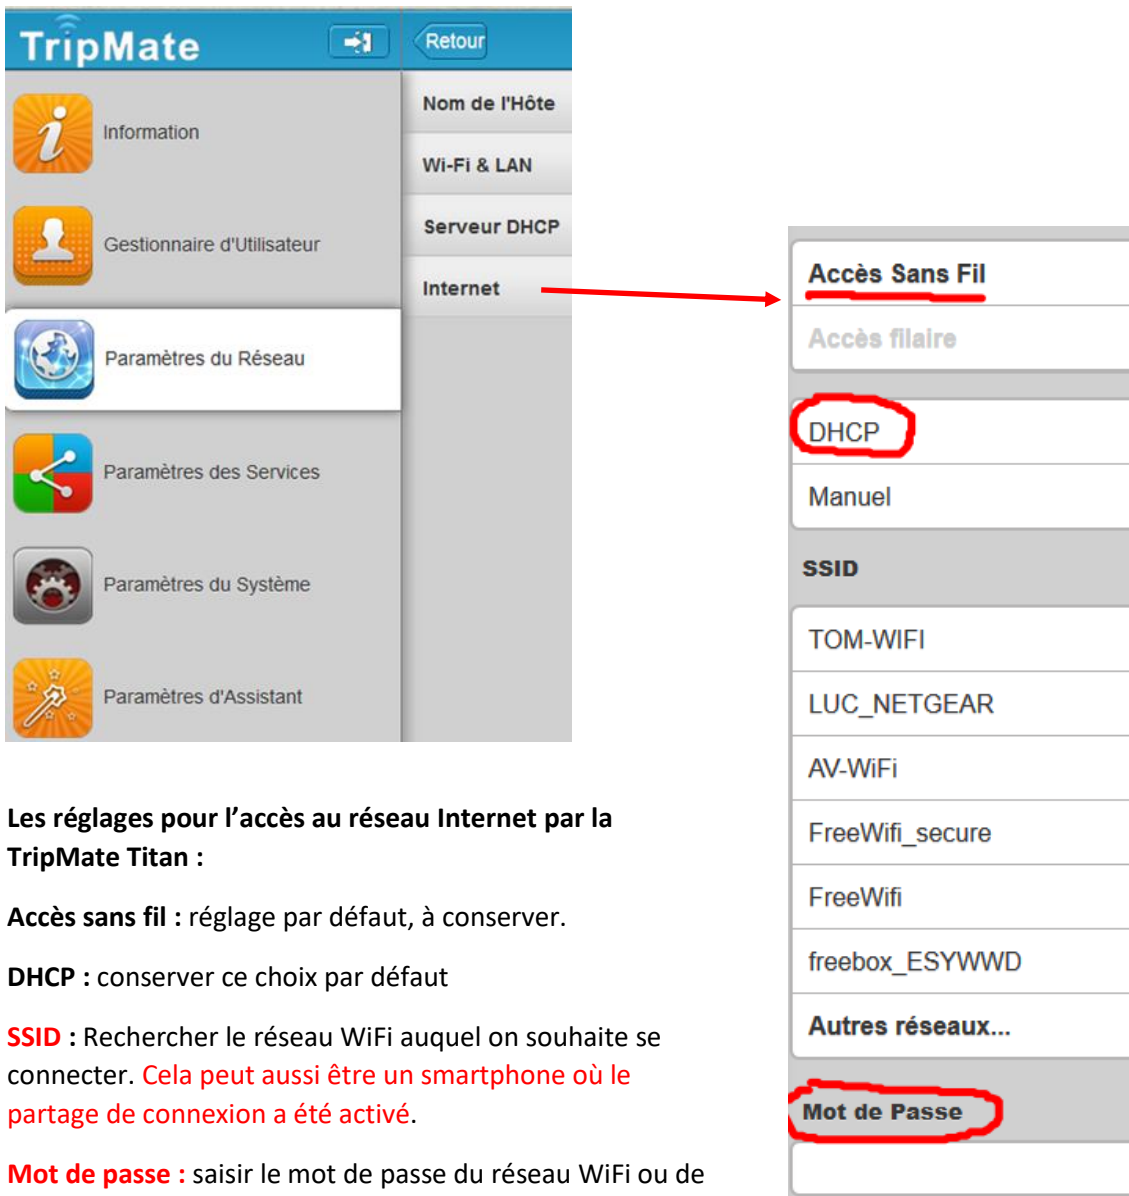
TripMate

Retour

Information

Nom de l'Hôte

Wi-Fi & LAN

Gestionnaire d'Utilisateur

Serveur DHCP

Internet

Paramètres du Réseau

Paramètres des Services

Paramètres du Système

Paramètres d'Assistant

Accès Sans Fil

Accès filaire

DHCP

Manuel

SSID

TOM-WIFI

LUC_NETGEAR

AV-WiFi

FreeWifi_secure

FreeWifi

freebox_ESYWWD

Autres réseaux...

Mot de Passe

**Les réglages pour l'accès au réseau Internet par la TripMate Titan :**

**Accès sans fil :** réglage par défaut, à conserver.

**DHCP :** conserver ce choix par défaut

**SSID :** Rechercher le réseau WiFi auquel on souhaite se connecter. Cela peut aussi être un smartphone où le partage de connexion a été activé.

**Mot de passe :** saisir le mot de passe du réseau WiFi ou de